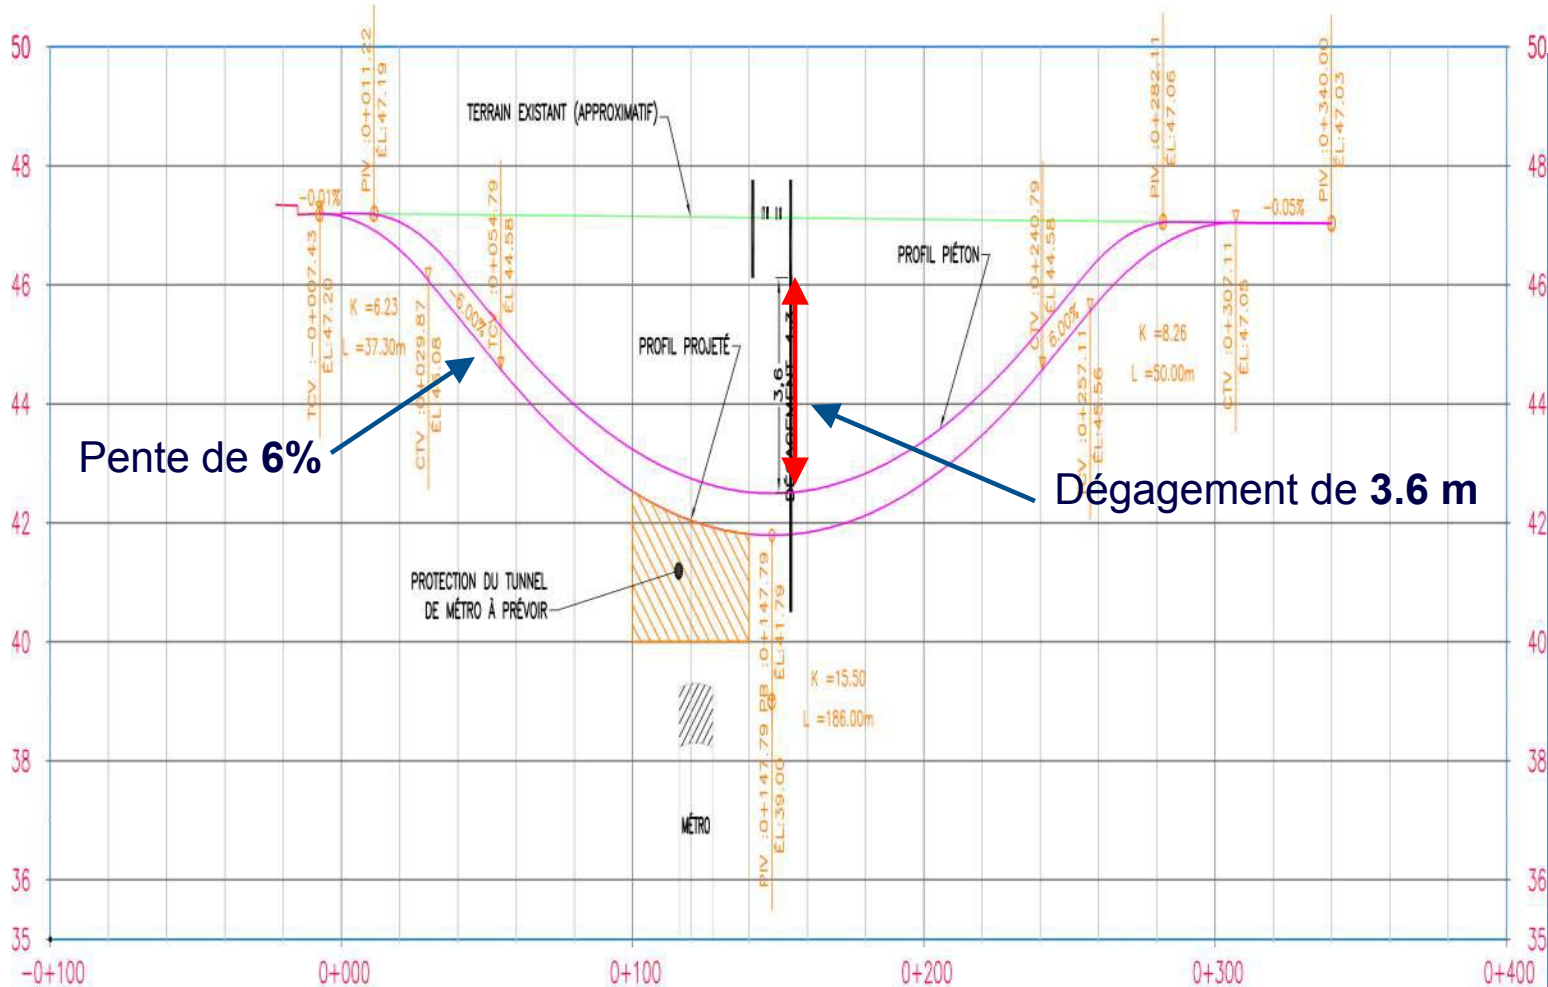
50
48
46
44
42
40
38
36
35

50
48
46
44
42
40
38
36
35

PIV :0+011.22
ÉL:47.19

PIV :0+282.11
ÉL:47.06

PIV :0+340.00
ÉL:47.03

TERRAIN EXISTANT (APPROXIMATIF)

-0.01%

-0.05%

TCV :-0+007.43
ÉL:47.20

TCV :0+054.79
ÉL:44.58

CTV :0+029.87
ÉL:45.08

K =6.23
L =37.30m

-6.00%

CTV :0+240.79
ÉL:44.58

6.00%

TCV :0+257.11
ÉL:45.56

CTV :0+307.11
ÉL:47.05

K =8.26
L =50.00m

PROFIL PIÉTON

PROFIL PROJETÉ

3.6
DÉGAGEMENT 4.2

Pente de **6%**

Dégagement de **3.6 m**

PROTECTION DU TUNNEL DE MÉTRO À PRÉVOIR

PB :0+147.79
ÉL:41.79

K =15.50
L =186.00m

PIV :0+147.79
ÉL:39.00

MÉTRO

-0+100
0+000
0+100
0+200
0+300
0+400